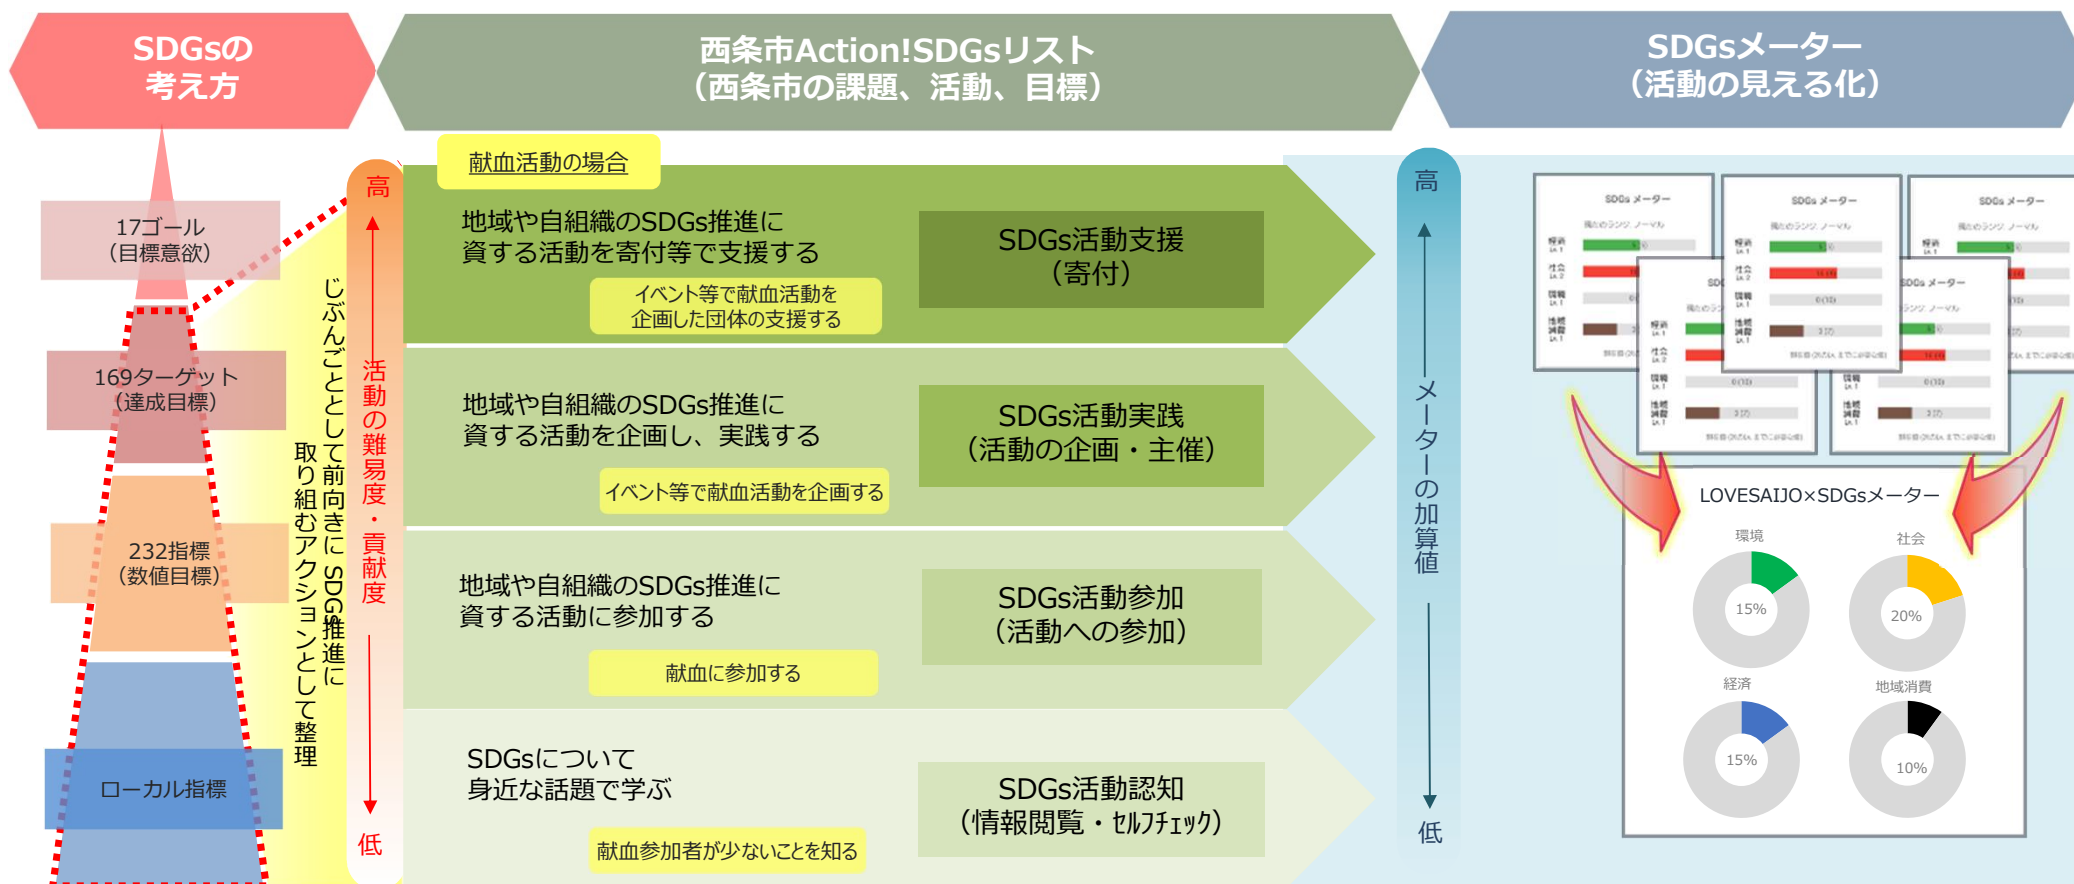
SDGsの
考え方

西条市Action!SDGsリスト
（西条市の課題、活動、目標）

SDGsメーター
（活動の見える化）

17ゴール
（目標意欲）

169ターゲット
（達成目標）

232指標
（数値目標）

ローカル指標

じぶんごととして前向きにSDG推進に取り組むアクションとして整理

高
活動の難易度・貢献度
低

献血活動の場合

地域や自組織のSDGs推進に資する活動を寄付等で支援する

イベント等で献血活動を企画した団体の支援する

SDGs活動支援
（寄付）

地域や自組織のSDGs推進に資する活動を企画し、実践する

イベント等で献血活動を企画する

SDGs活動実践
（活動の企画・主催）

地域や自組織のSDGs推進に資する活動に参加する

献血に参加する

SDGs活動参加
（活動への参加）

SDGsについて
身近な話題で学ぶ

献血参加者が少ないことを知る

SDGs活動認知
（情報閲覧・セルフチェック）

高
メーターの加算値
低

SDGs メーター

SDGs メーター

SDGs メーター

LOVESAIJO×SDGsメーター

環境
15%

社会
20%

経済
15%

地域消費
10%